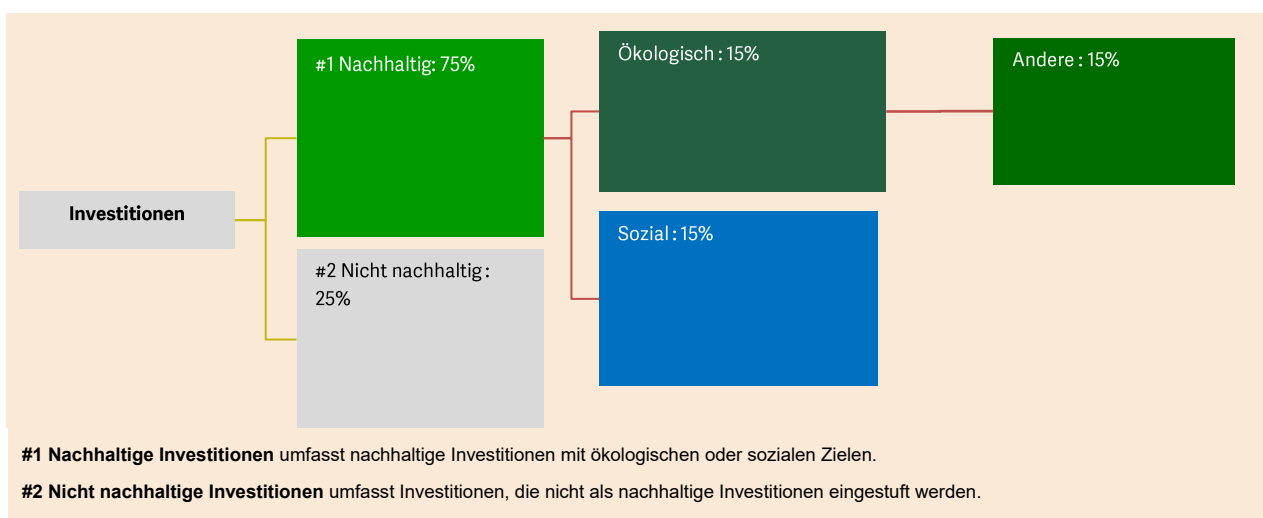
Investitionen

#1 Nachhaltig: 75%

#2 Nicht nachhaltig: 25%

Ökologisch : 15%

Sozial : 15%

Andere : 15%

**#1 Nachhaltige Investitionen** umfasst nachhaltige Investitionen mit ökologischen oder sozialen Zielen.

**#2 Nicht nachhaltige Investitionen** umfasst Investitionen, die nicht als nachhaltige Investitionen eingestuft werden.